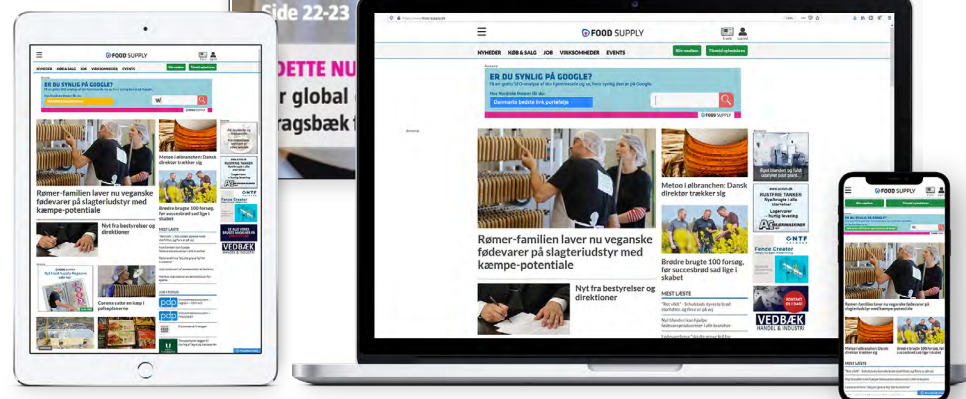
Side 22-23

DETTE NU

r global

ragsbæk t

FOOD SUPPLY

NYHEDER KØB & SALG JOB VIRKSOMHEDER EVENTS

ER DU SYNLIG PÅ GOOGLE?

Danmarks bedste B2B portal

Rømer-familien laver nu veganske fødevarer på slagteriudstyr med kæmpe-potentiale

Metoo i ølbranchen: Dansk direktør trækker sig

Brødre brugte 100 forsøg, før succesbrød såg lige i skabet

Nyt fra bestyrelser og direktioner

MEST LÆSTE

Fonce Creator

VEDBÆK HANDEL & INDUSTRI

Corona satte en kæp i palleshjulene

pdp

FOOD SUPPLY

NYHEDER KØB & SALG JOB VIRKSOMHEDER EVENTS

ER DU SYNLIG PÅ GOOGLE?

Danmarks bedste B2B portal

Rømer-familien laver nu veganske fødevarer på slagteriudstyr med kæmpe-potentiale

Metoo i ølbranchen: Dansk direktør trækker sig

Brødre brugte 100 forsøg, før succesbrød såg lige i skabet

Nyt fra bestyrelser og direktioner

MEST LÆSTE

RUSTFRIE TANKE

Fonce Creator

VEDBÆK HANDEL & INDUSTRI

FOOD SUPPLY

ER DU SYNLIG PÅ GOOGLE?

Rømer-familien laver nu veganske fødevarer på slagteriudstyr med kæmpe-potentiale

Metoo i ølbranchen: Dansk direktør trækker sig

Brødre brugte 100 forsøg, før succesbrød såg lige i skabet

MEST LÆSTE